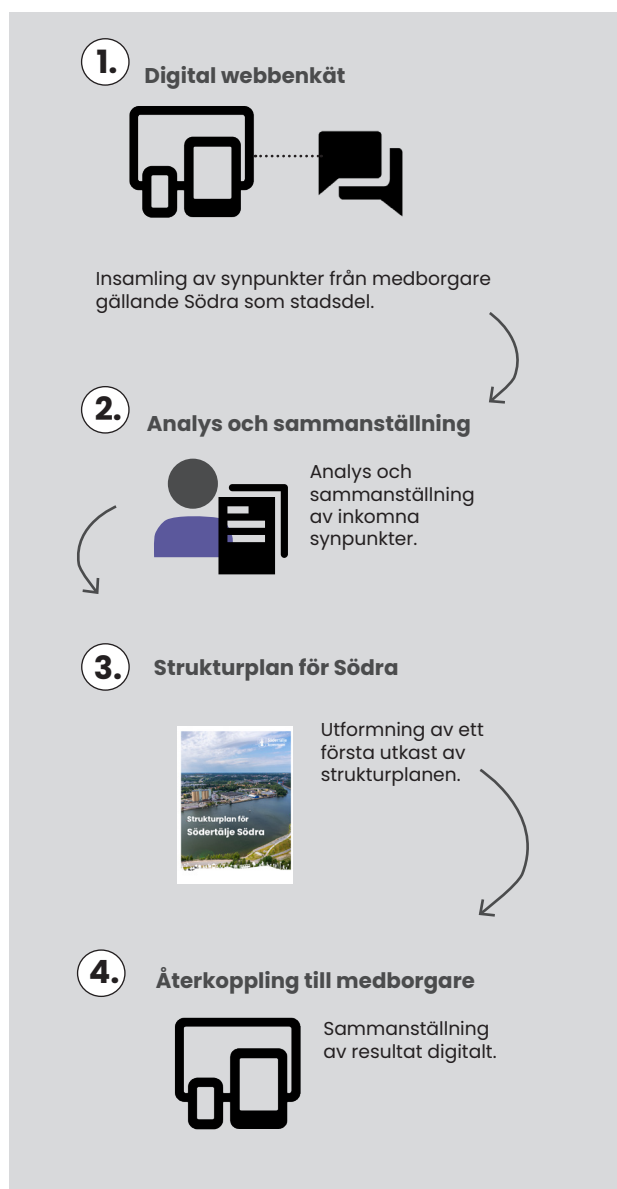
1. Digital webbenkät

Insamling av synpunkter från medborgare gällande Södra som stadsdel.

2. Analys och sammanställning

Analys och sammanställning av inkomna synpunkter.

3. Strukturplan för Södra

Strukturplan för Södertälje Södra

Utformning av ett första utkast av strukturplanen.

4. Återkoppling till medborgare

Sammanställning av resultat digitalt.